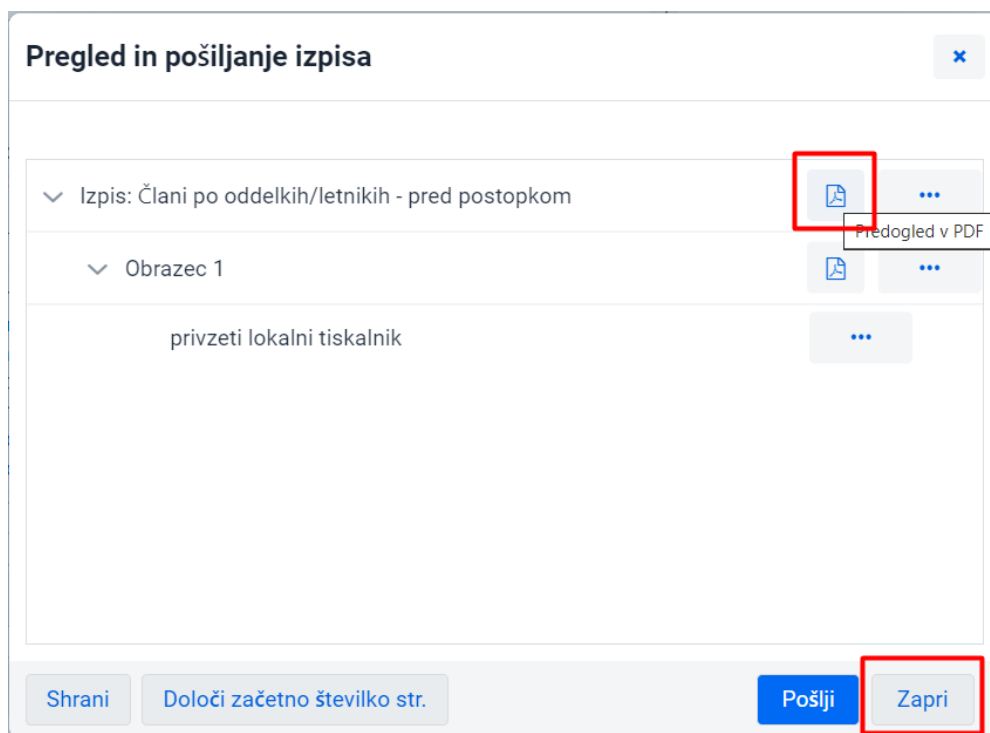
Pregled in pošiljanje izpisa

×

Izpis: Člani po oddelkih/letnikih - pred postopkom

•••

Predogled v PDF

Obrazec 1

•••

privzeti lokalni tiskalnik

•••

Shrani

Določi začetno številko str.

Pošlji

Zapri